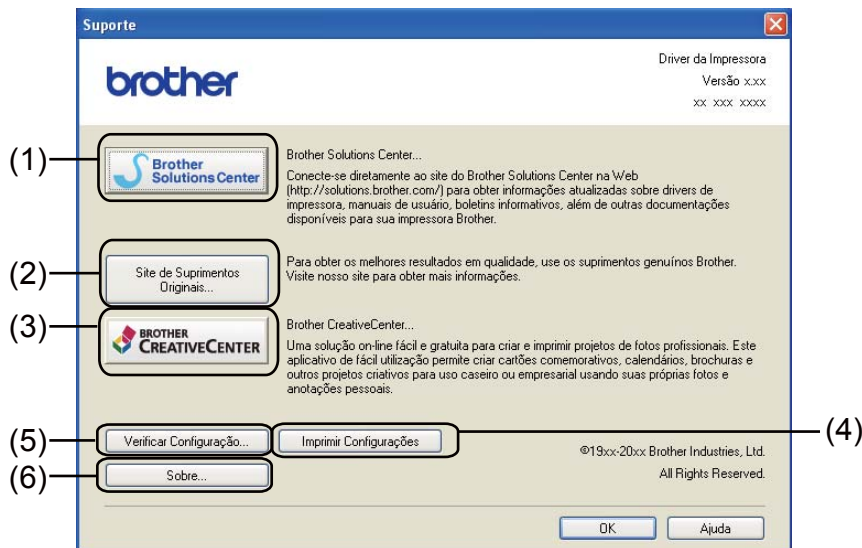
Suporte

brother

Driver da Impressora
Versão x.xx
xx xxx xxxx

(1)

Brother Solutions Center

Brother Solutions Center...
Conecte-se diretamente ao site do Brother Solutions Center na Web (http://solutions.brother.com/) para obter informações atualizadas sobre drivers de impressora, manuais de usuário, boletins informativos, além de outras documentações disponíveis para sua impressora Brother.

(2)

Site de Suprimentos Originais...

Para obter os melhores resultados em qualidade, use os suprimentos genuínos Brother. Visite nosso site para obter mais informações.

(3)

BROTHER CREATIVECENTER

Brother CreativeCenter...
Uma solução on-line fácil e gratuita para criar e imprimir projetos de fotos profissionais. Este aplicativo de fácil utilização permite criar cartões comemorativos, calendários, brochuras e outros projetos criativos para uso caseiro ou empresarial usando suas próprias fotos e anotações pessoais.

(5)

Verificar Configuração...

Imprimir Configurações

(4)

(6)

Sobre...

©19xx-20xx Brother Industries, Ltd.
All Rights Reserved.

OK

Ajuda